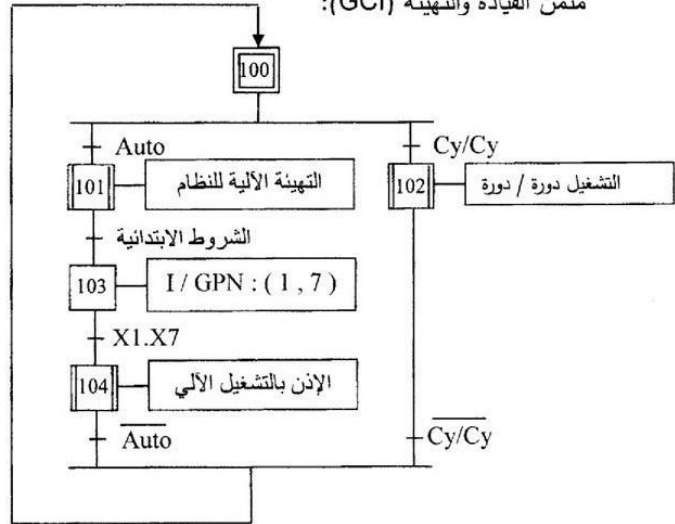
متمن القيادة والتهيئة (GCI):

100

Auto

101 التهيئة الآلية للنظام

الشروط الابتدائية

103 I / GPN : ( 1 , 7 )

X1.X7

104 الإذن بالتشغيل الآلي

$\overline{Auto}$

Cy/Cy

102 التشغيل دورة / دورة

$\overline{Cy/Cy}$